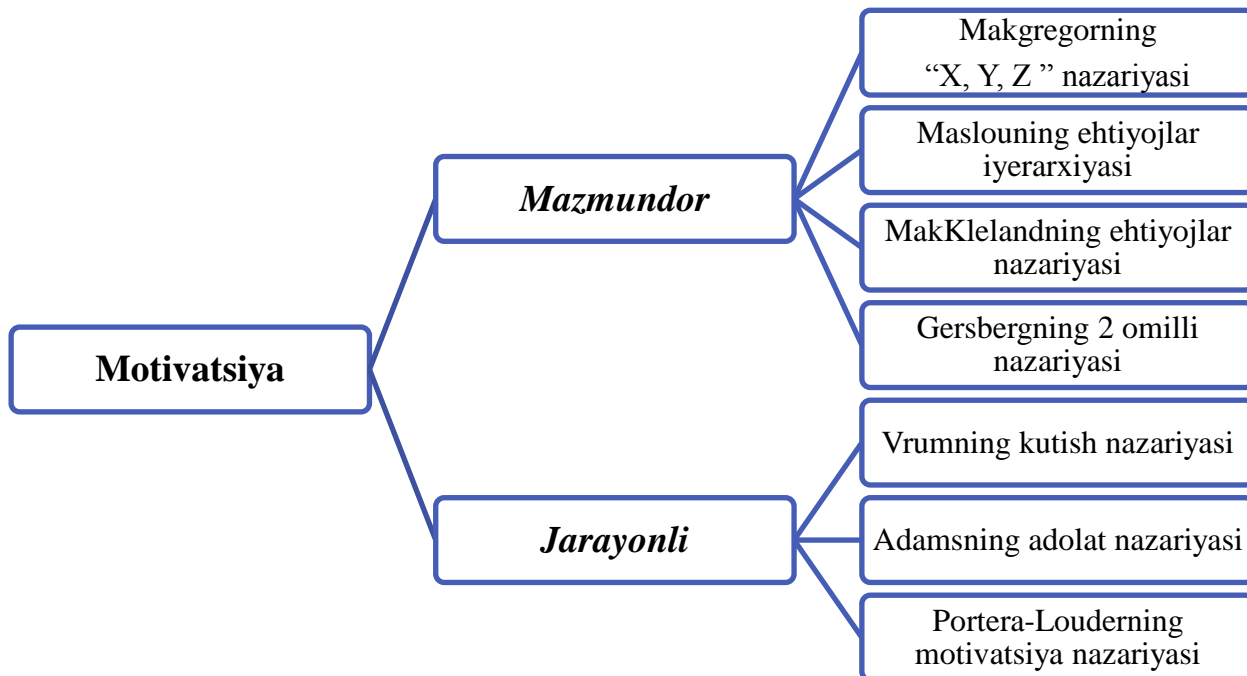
Motivatsiya

Mazmundor

Makgregorning "X, Y, Z " nazariyasi

Maslouning ehtiyojlar iyerarxiyasi

MakKlelandning ehtiyojlar nazariyasi

Gersbergning 2 omilli nazariyasi

Jarayonli

Vrumning kutish nazariyasi

Adamsning adolat nazariyasi

Portera-Louderning motivatsiya nazariyasi